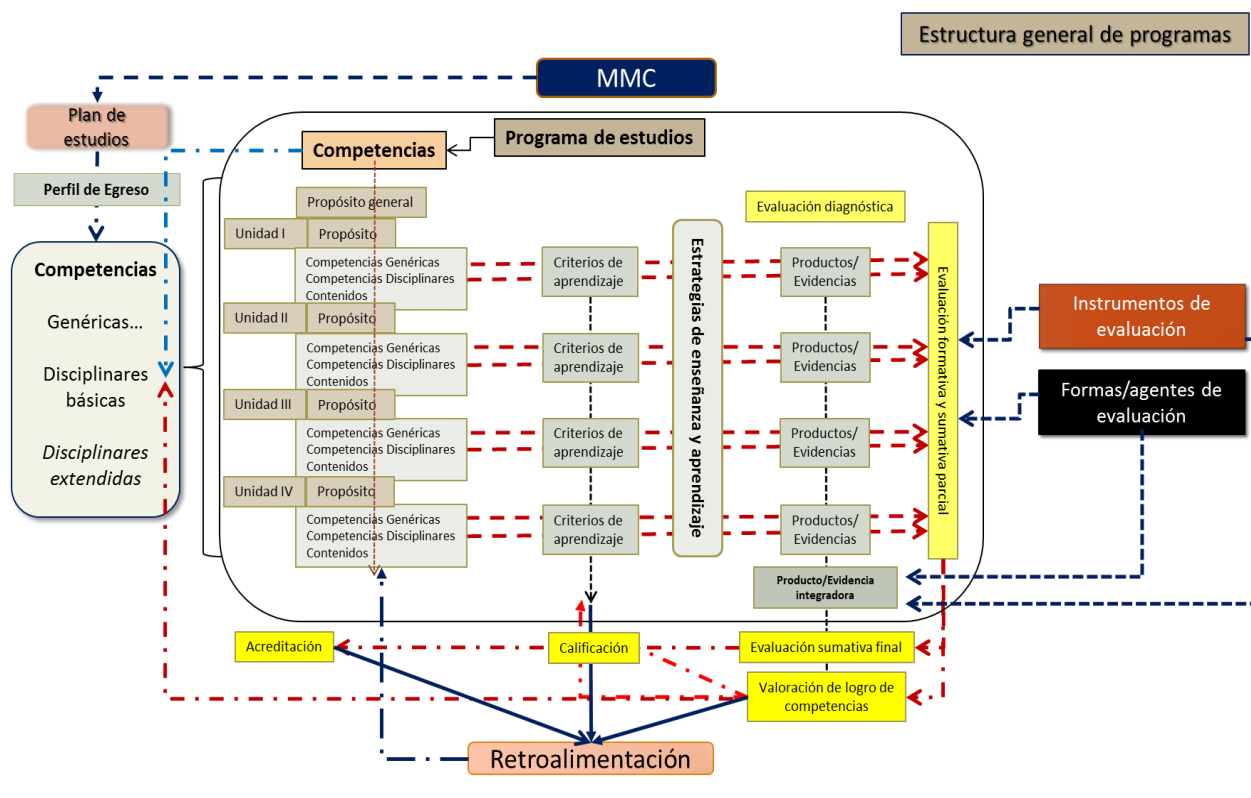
Estructura general de programas

MMC

Plan de estudios

Perfil de Egreso

Competencias

Genéricas…

Disciplinares básicas

Disciplinares extendidas

Competencias

Programa de estudios

Propósito general

Unidad I
Propósito
Competencias Genéricas
Competencias Disciplinares
Contenidos

Unidad II
Propósito
Competencias Genéricas
Competencias Disciplinares
Contenidos

Unidad III
Propósito
Competencias Genéricas
Competencias Disciplinares
Contenidos

Unidad IV
Propósito
Competencias Genéricas
Competencias Disciplinares
Contenidos

Criterios de aprendizaje

Criterios de aprendizaje

Criterios de aprendizaje

Criterios de aprendizaje

Estrategias de enseñanza y aprendizaje

Evaluación diagnóstica

Productos/ Evidencias

Productos/ Evidencias

Productos/ Evidencias

Productos/ Evidencias

Evaluación formativa y sumativa parcial

Instrumentos de evaluación

Formas/agentes de evaluación

Producto/Evidencia integradora

Acreditación

Calificación

Evaluación sumativa final

Valoración de logro de competencias

Retroalimentación